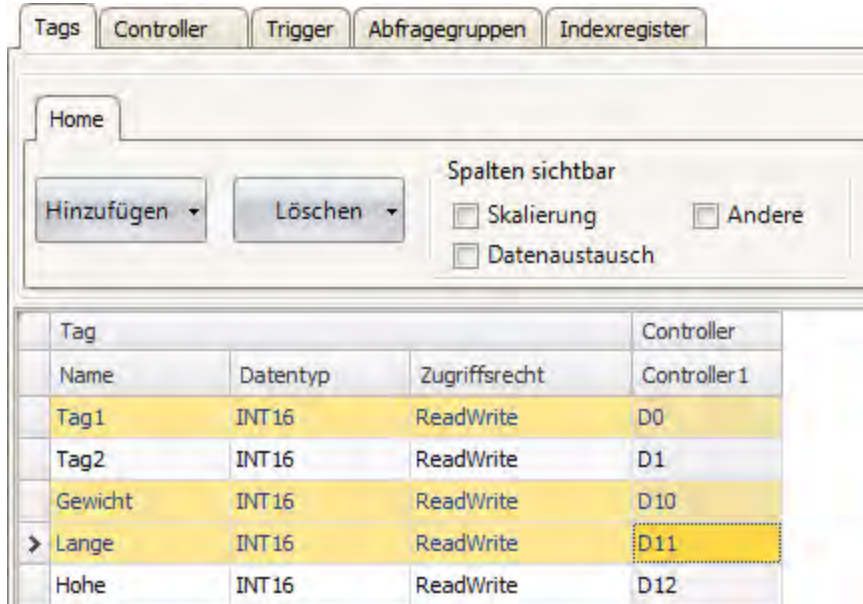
Tags | Controller | Trigger | Abfragegruppen | Indexregister

Home

Hinzufügen
Löschen

Spalten sichtbar
Skalierung
Andere
Datenaustausch

| Tag | | | Controller |
|---|---|---|---|
| Name | Datentyp | Zugriffsrecht | Controller1 |
| Tag1 | INT16 | ReadWrite | D0 |
| Tag2 | INT16 | ReadWrite | D1 |
| Gewicht | INT16 | ReadWrite | D10 |
| Lange | INT16 | ReadWrite | D11 |
| Hohe | INT16 | ReadWrite | D12 |